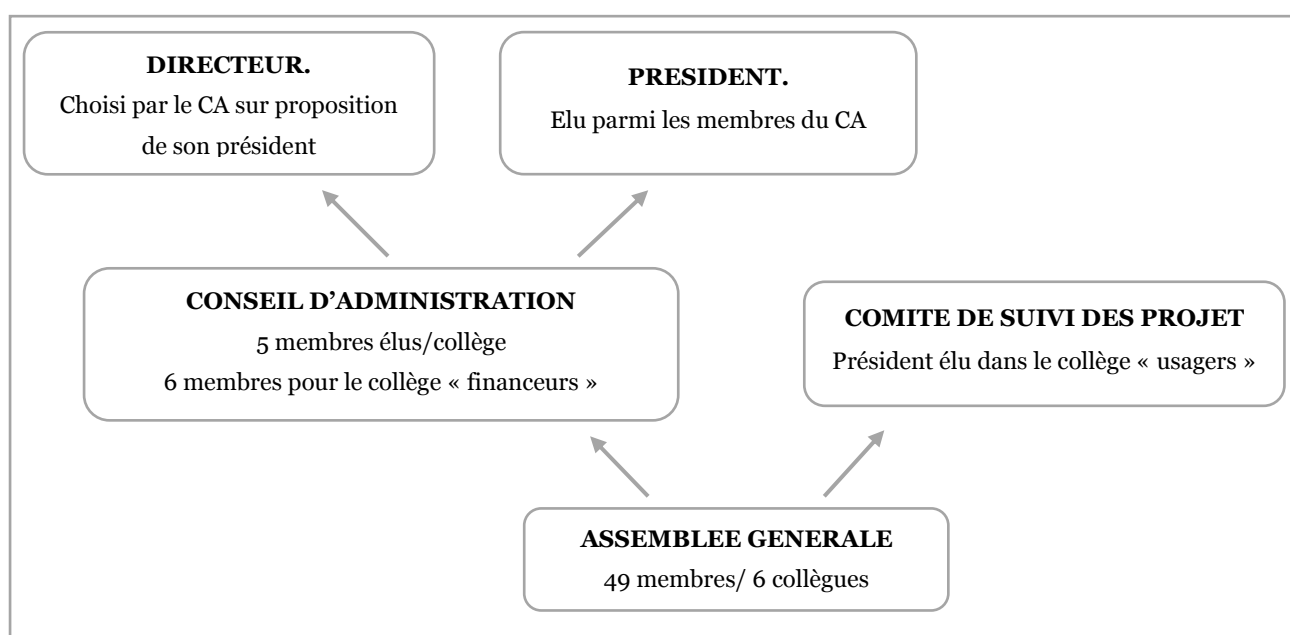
DIRECTEUR.
Choisi par le CA sur proposition de son président

PRESIDENT.
Elu parmi les membres du CA

CONSEIL D'ADMINISTRATION
5 membres élus/collège
6 membres pour le collège « financeurs »

COMITE DE SUIVI DES PROJET
Président élu dans le collège « usagers »

ASSEMBLEE GENERALE
49 membres/ 6 collègues